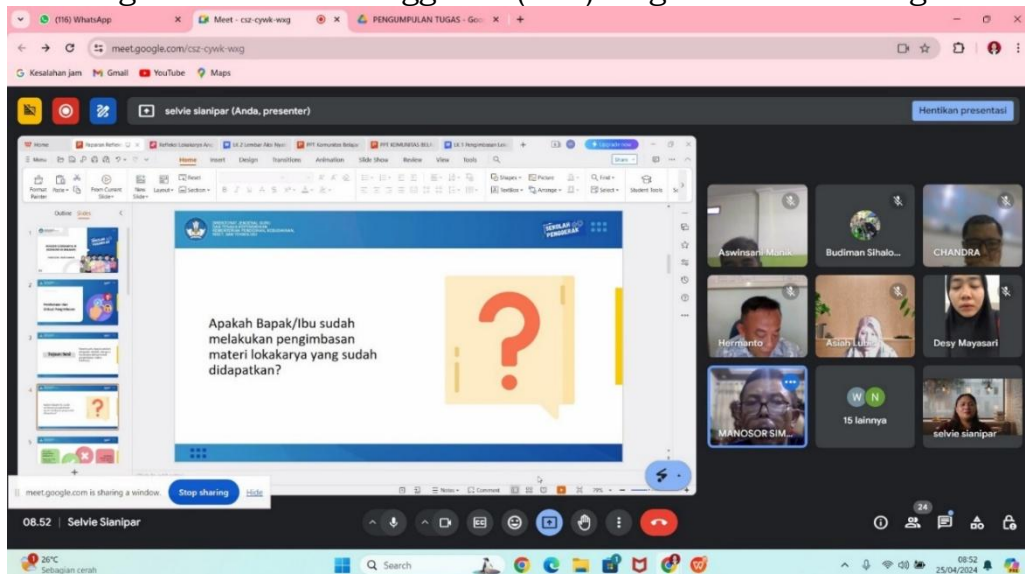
(116) WhatsApp
Meet - csz-cywk-wag
PENGUMPULAN TUGAS - Goo
meet.google.com/csz-cywk-wag
Kesalahan jam Gmail YouTube Maps
selvie sianipar (Anda, presenter)
Hentikan presentasi

Home Insert Design Transitions Animation Slide Show Review View Tools
Outline Slides

SEKOLAH PENGGERAK

Apakah Bapak/Ibu sudah melakukan pengimbasan materi lokakarya yang sudah didapatkan?

Aswinsani Marik
Budiman Sihalo...
CHANDRA
Hermanto
Asiah Lub
Desy Mayasari
MANOSOR SIM...
15 lainnya
selvie sianipar

meet.google.com is sharing a window. Stop sharing Hide
08.52 | Selvie Sianipar
24
26°C Sebagian cerah
Search
08.52 25/04/2024